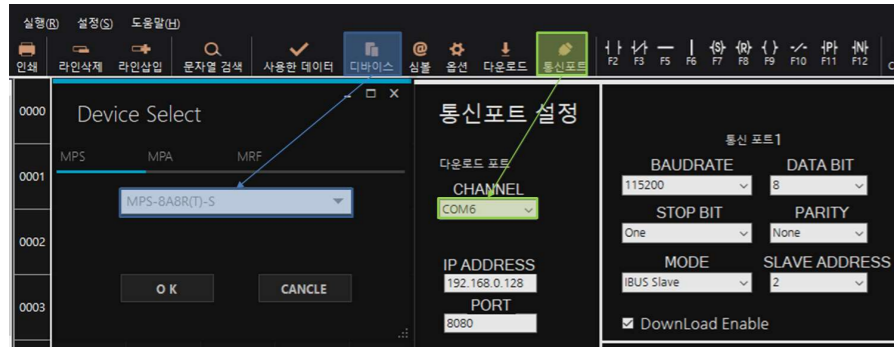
실행(R) 설정(S) 도움말(H)

인쇄 라인삭제 라인삽입 문자열 검색 사용한 데이터 디바이스 심볼 옵션 다운로드 통신포트 F2 F3 F5 F6 F7 F8 F9 F10 F11 F12

0000
0001
0002
0003

Device Select

MPS MPA MRF

MPS-8A8R(T)-S

O K

CANCLE

통신포트 설정

다운로드 포트

CHANNEL

COM6

IP ADDRESS

192.168.0.128

PORT

8080

통신 포트1

BAUDRATE

115200

DATA BIT

8

STOP BIT

One

PARITY

None

MODE

IBUS Slave

SLAVE ADDRESS

2

DownLoad Enable